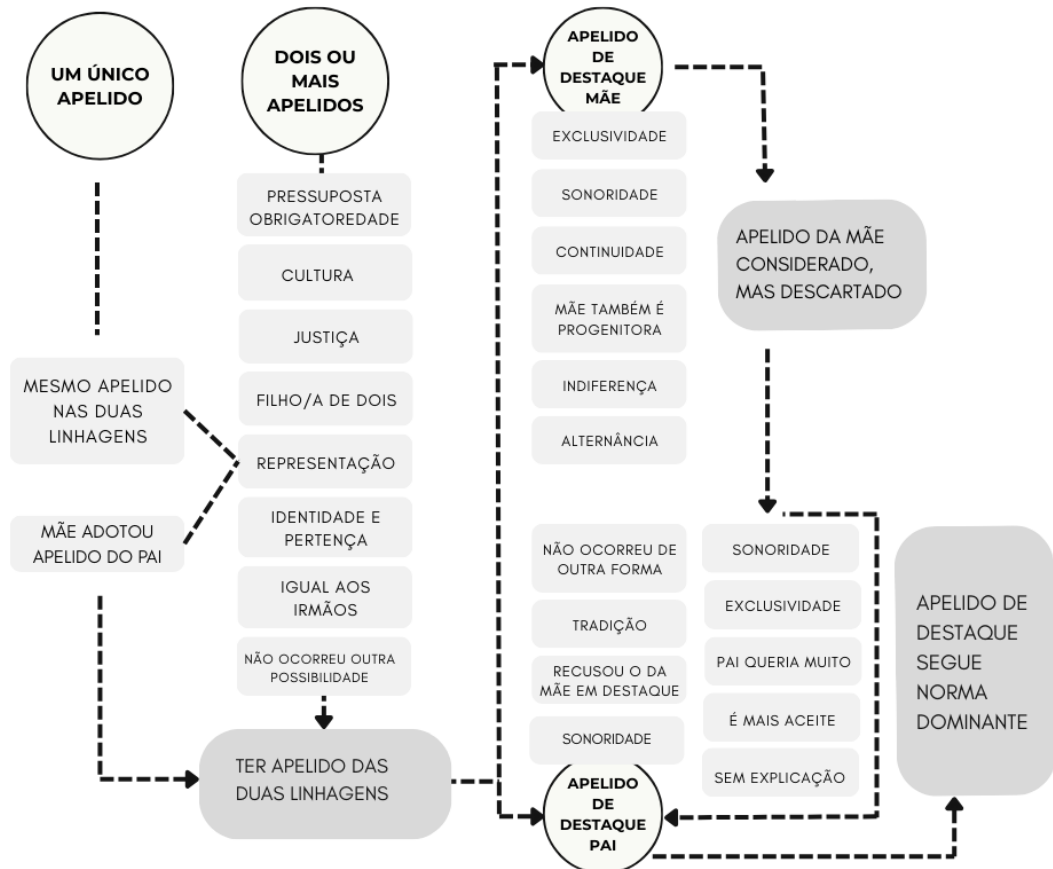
UM ÚNICO APELIDO

DOIS OU MAIS APELIDOS

PRESSUPOSTA OBRIGATOREDADE

CULTURA

JUSTIÇA

FILHO/A DE DOIS

REPRESENTAÇÃO

IDENTIDADE E PERTENÇA

IGUAL AOS IRMÃOS

NÃO OCORREU OUTRA POSSIBILIDADE

MESMO APELIDO NAS DUAS LINHAGENS

MÃE ADOTOU APELIDO DO PAI

TER APELIDO DAS DUAS LINHAGENS

APELIDO DE DESTAQUE MÃE

EXCLUSIVIDADE

SONORIDADE

CONTINUIDADE

MÃE TAMBÉM É PROGENITORA

INDIFERENÇA

ALTERNÂNCIA

APELIDO DA MÃE CONSIDERADO, MAS DESCARTADO

NÃO OCORREU DE OUTRA FORMA

TRADIÇÃO

RECUSOU O DA MÃE EM DESTAQUE

SONORIDADE

SONORIDADE

EXCLUSIVIDADE

PAI QUERIA MUITO

É MAIS ACEITE

SEM EXPLICAÇÃO

APELIDO DE DESTAQUE PAI

APELIDO DE DESTAQUE SEGUE NORMA DOMINANTE